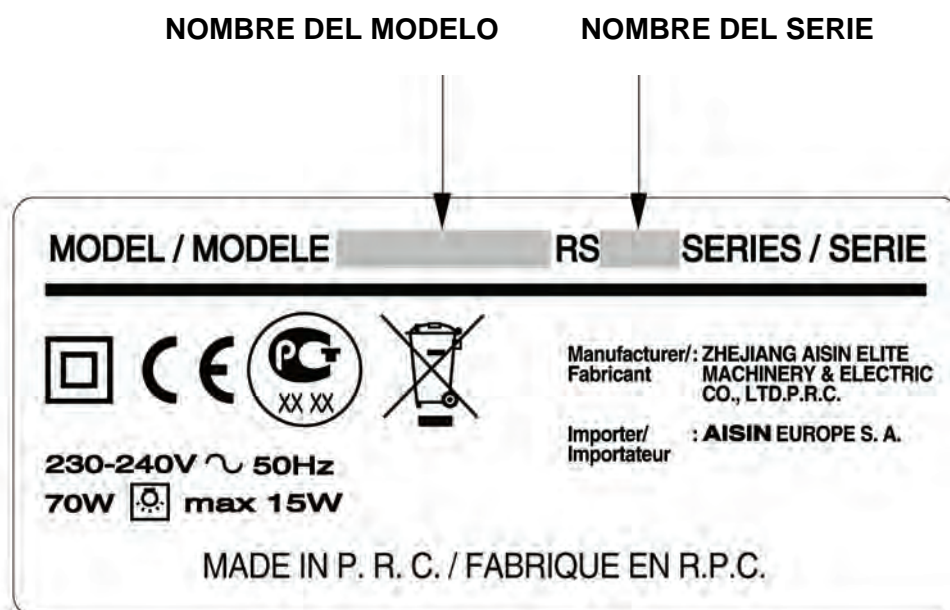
NOMBRE DEL MODELO NOMBRE DEL SERIE

MODEL / MODELE RS SERIES / SERIE

CE

PCT
XX XX

Manufacturer/: ZHEJIANG AISIN ELITE MACHINERY & ELECTRIC CO., LTD.P.R.C.
Fabricant

Importer/ : AISIN EUROPE S. A.
Importateur

230-240V ∿ 50Hz
70W max 15W

MADE IN P. R. C. / FABRIQUE EN R.P.C.